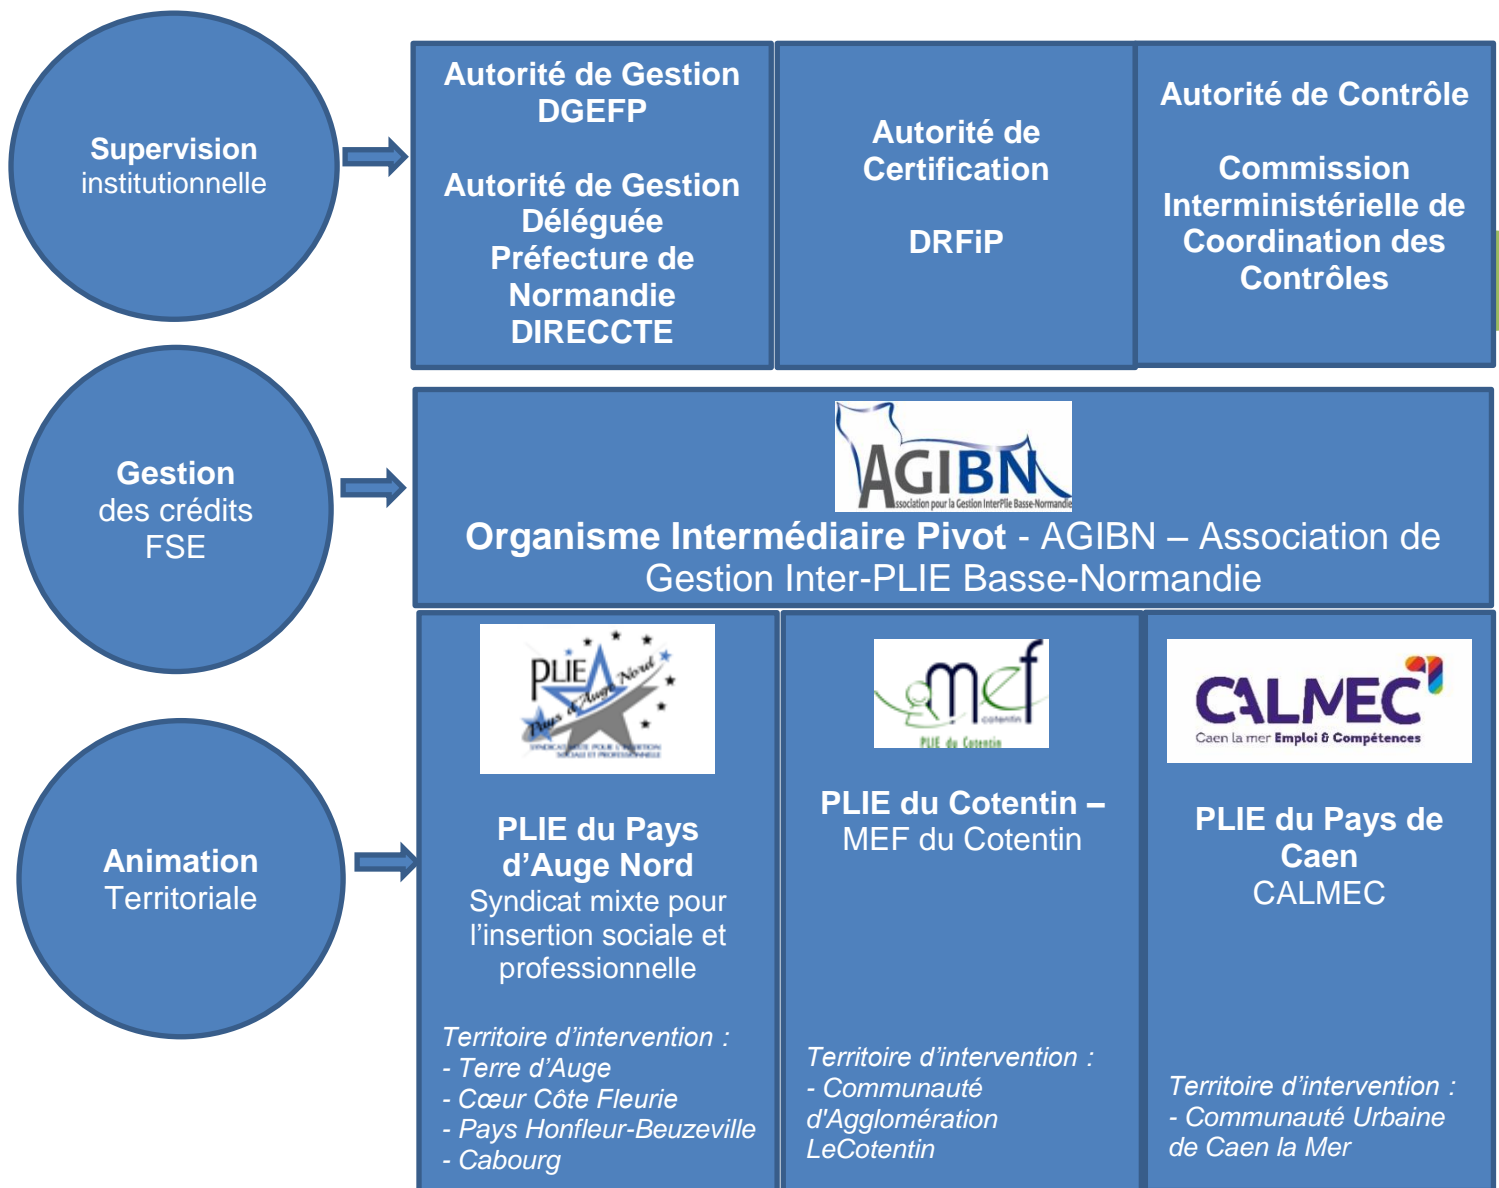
Supervision institutionnelle

Autorité de Gestion DGEFP

Autorité de Gestion Déléguée Préfecture de Normandie DIRECCTE

Autorité de Certification

DRFiP

Autorité de Contrôle

Commission Interministérielle de Coordination des Contrôles

Gestion des crédits FSE

AGIBN
Association pour la Gestion InterPlie Basse-Normandie

Organisme Intermédiaire Pivot - AGIBN – Association de Gestion Inter-PLIE Basse-Normandie

Animation Territoriale

PLIE Pays d'Auge Nord
SYNDICAT MIXTE POUR L'INSERTION SOCIALE ET PROFESSIONNELLE

PLIE du Pays d'Auge Nord
Syndicat mixte pour l'insertion sociale et professionnelle

Territoire d'intervention :
- Terre d'Auge
- Cœur Côte Fleurie
- Pays Honfleur-Beuzeville
- Cabourg

mef cotentin
PLIE du Cotentin

PLIE du Cotentin – MEF du Cotentin

Territoire d'intervention :
- Communauté d'Agglomération LeCotentin

CALMEC
Caen la mer Emploi & Compétences

PLIE du Pays de Caen
CALMEC

Territoire d'intervention :
- Communauté Urbaine de Caen la Mer